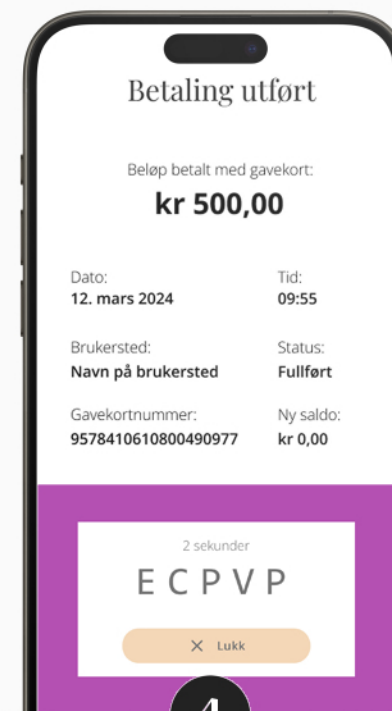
Betaling utført

Beløp betalt med gavekort:

kr 500,00

Dato:
12. mars 2024

Tid:
09:55

Brukersted:
Navn på brukersted

Status:
Fullført

Gavekortnummer:
9578410610800490977

Ny saldo:
kr 0,00

2 sekunder

E C P V P

× Lukk

4